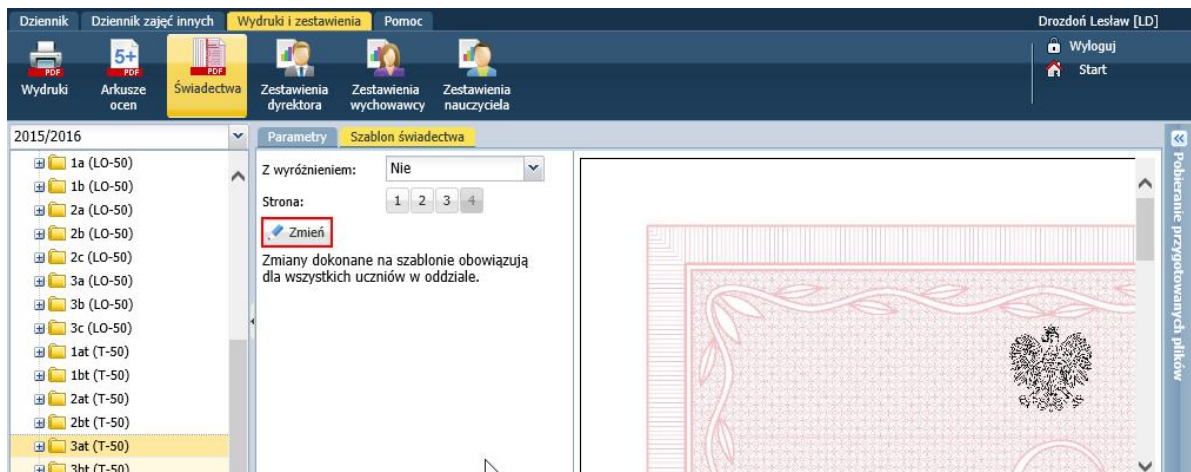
Dziennik Dziennik zajęć innych Wydruki i zestawienia Pomoc
Drozdoń Lesław [LD]

PDF Wydruki
5+ PDF Arkusze ocen
PDF Świadectwa
Zestawienia dyrektora
Zestawienia wychowawcy
Zestawienia nauczyciela

Wyloguj
Start

2015/2016

1a (LO-50)
1b (LO-50)
2a (LO-50)
2b (LO-50)
2c (LO-50)
3a (LO-50)
3b (LO-50)
3c (LO-50)
1at (T-50)
1bt (T-50)
2at (T-50)
2bt (T-50)
3at (T-50)
3bt (T-50)

Parametry Szablon świadectwa

Z wyróżnieniem: Nie
Strona: 1 2 3 4
Zmień
Zmiany dokonane na szablonie obowiązują dla wszystkich uczniów w oddziale.

Pobieranie przygotowanych plików